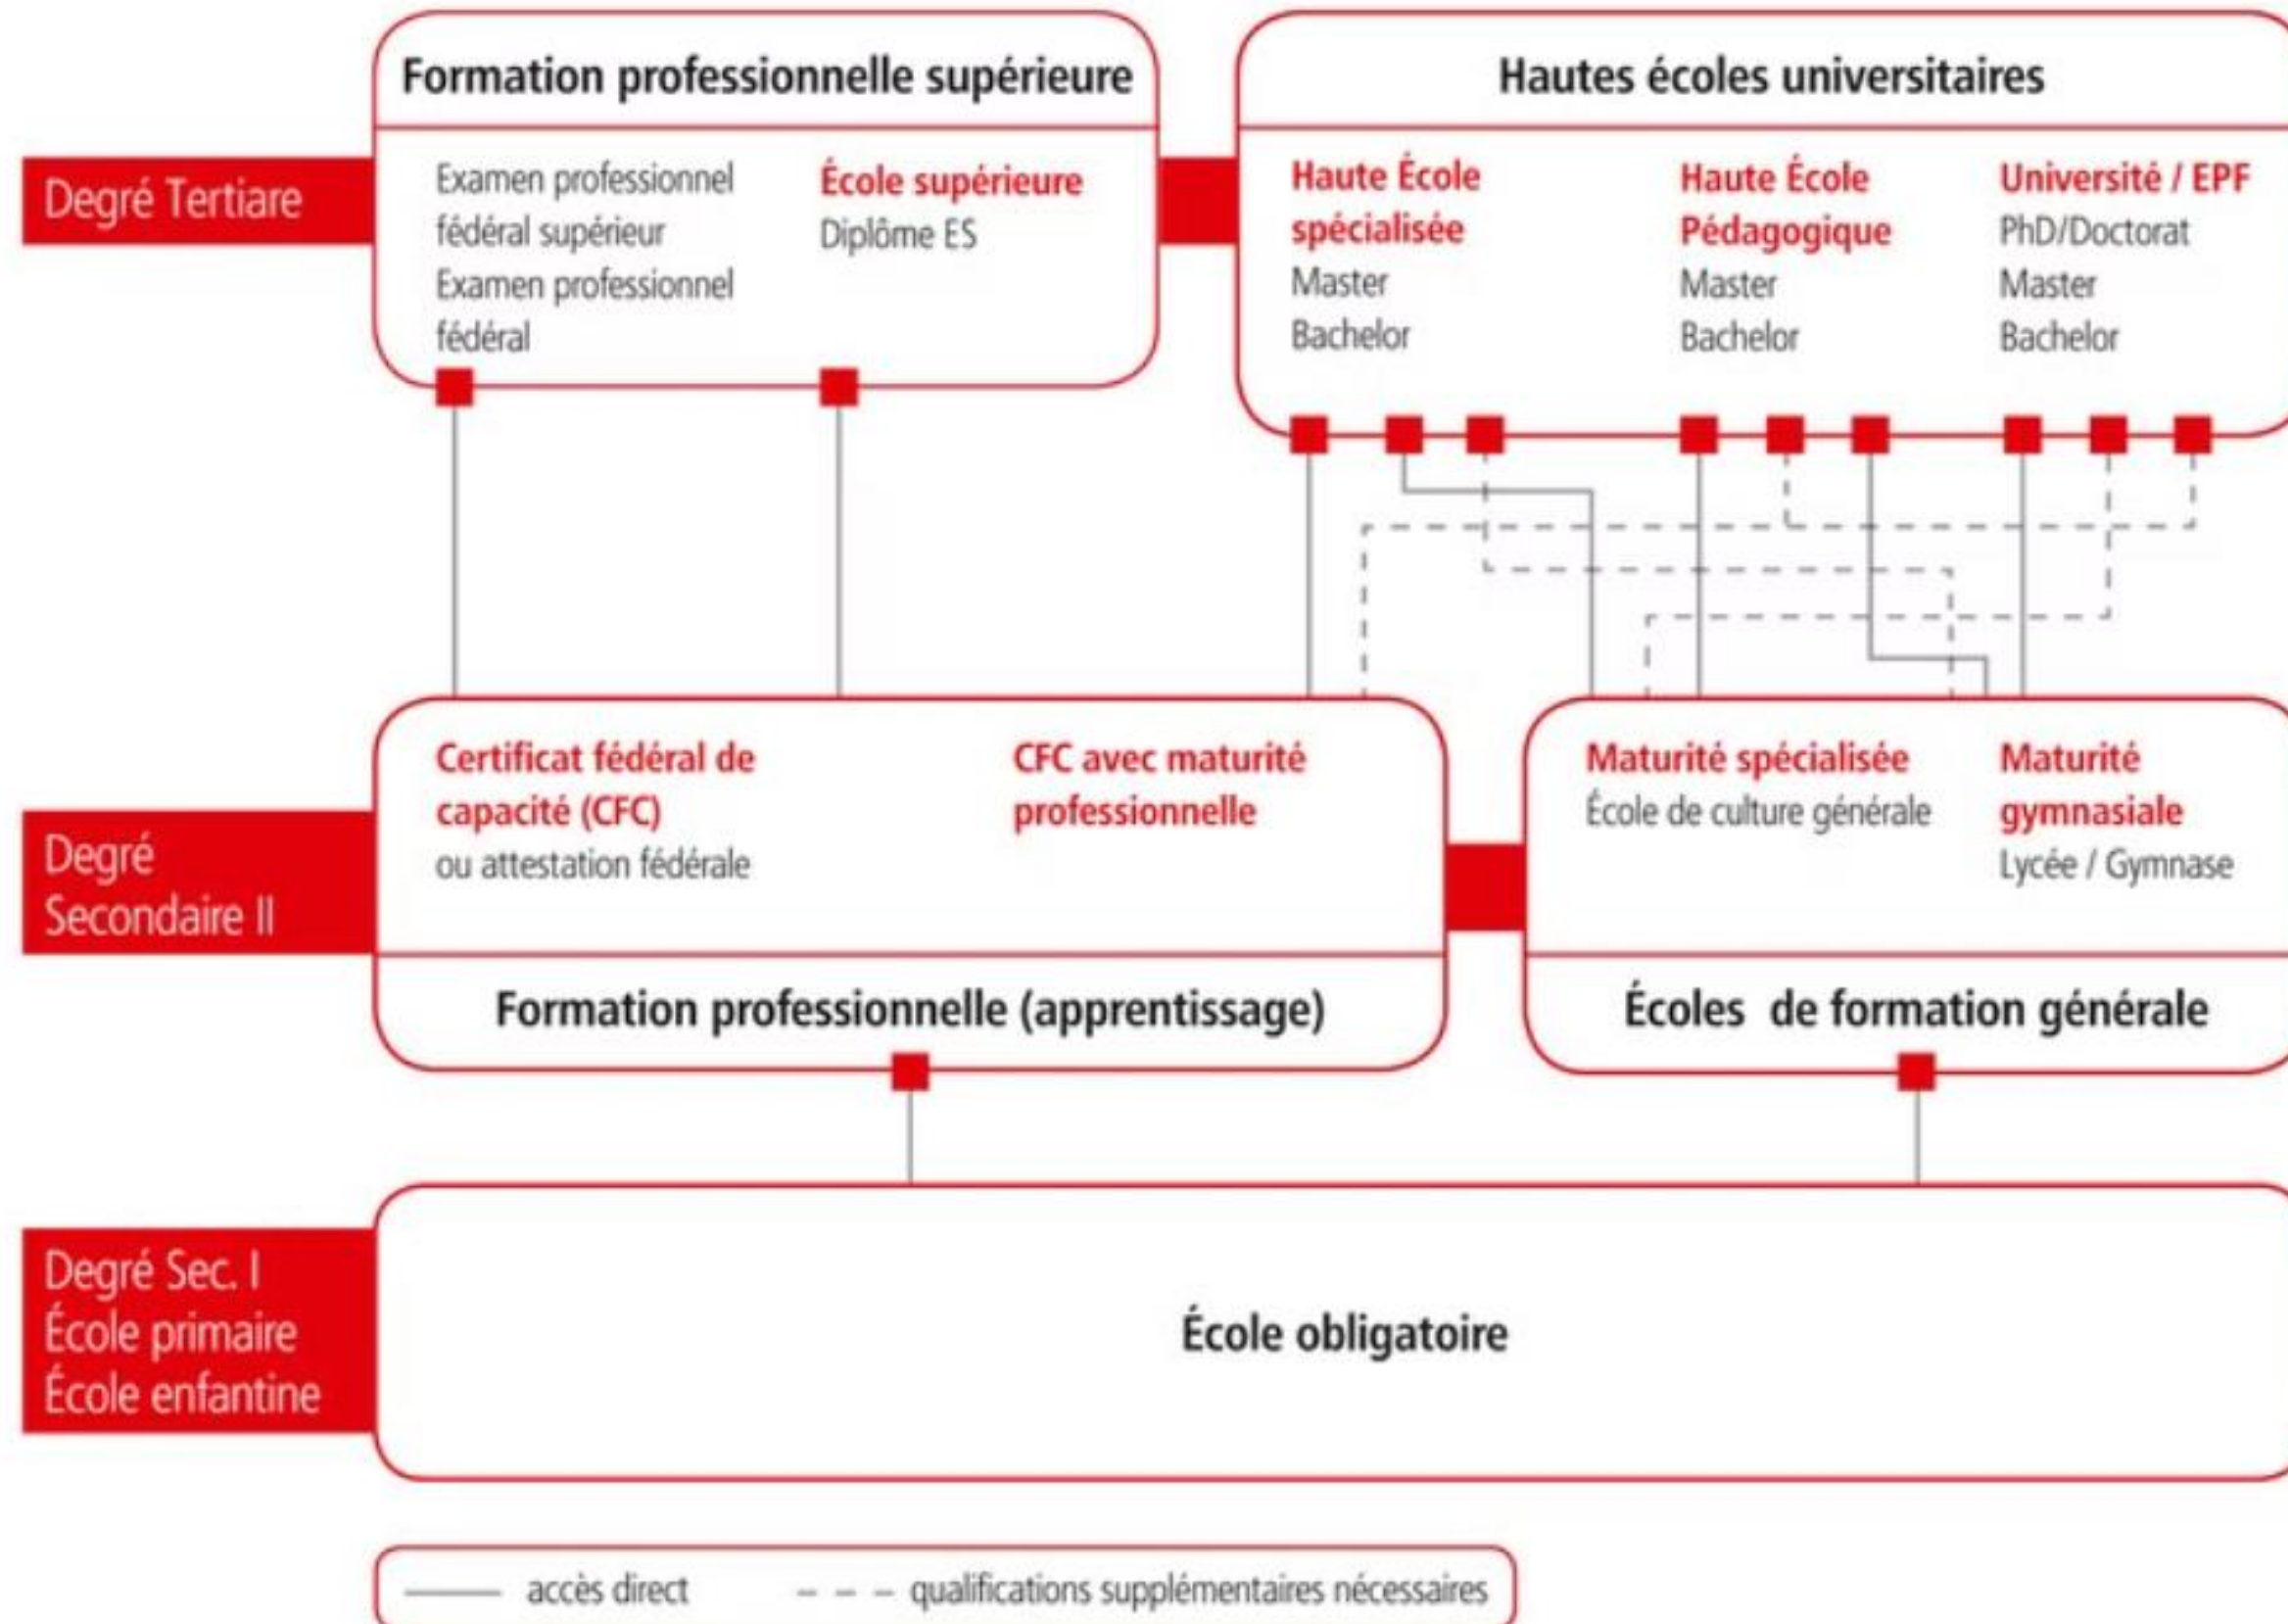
Formation professionnelle supérieure

Hautes écoles universitaires

Degré Tertiare

Examen professionnel fédéral supérieur
Examen professionnel fédéral

École supérieure
Diplôme ES

Haute École spécialisée
Master
Bachelor

Haute École Pédagogique
Master
Bachelor

Université / EPF
PhD/Doctorat
Master
Bachelor

Degré Secondaire II

Certificat fédéral de capacité (CFC)
ou attestation fédérale

CFC avec maturité professionnelle

Maturité spécialisée
École de culture générale

Maturité gymnasiale
Lycée / Gymnase

Formation professionnelle (apprentissage)

Écoles de formation générale

Degré Sec. I
École primaire
École enfantine

École obligatoire

accès direct
qualifications supplémentaires nécessaires